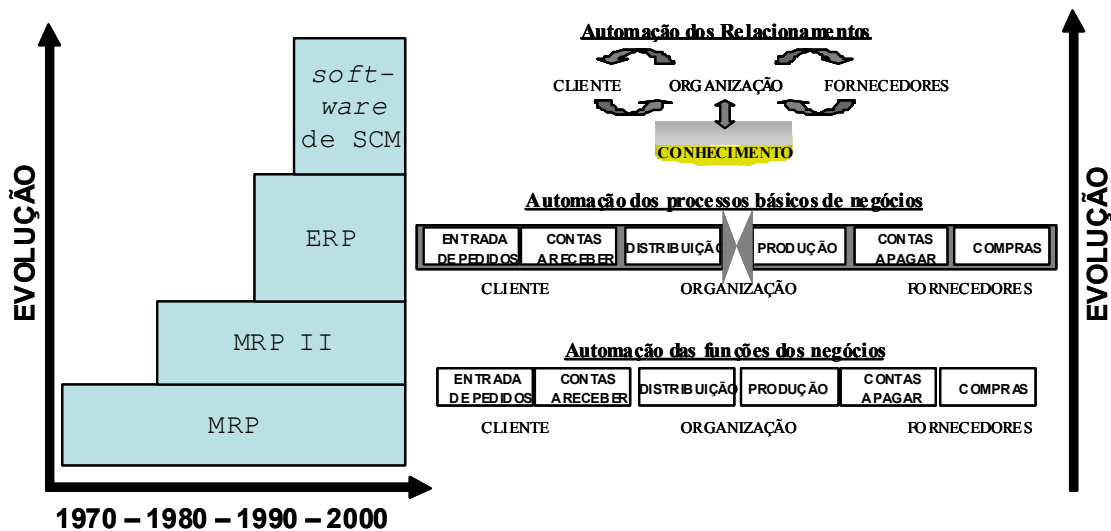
EVOLUÇÃO

software de SCM

ERP

MRP II

MRP

1970 – 1980 – 1990 – 2000

Automação dos Relacionamentos

CLIENTE ORGANIZAÇÃO FORNECEDORES

CONHECIMENTO

Automação dos processos básicos de negócios

| ENTRADA DE PEDIDOS | CONTAS A RECEBER | DISTRIBUIÇÃO | PRODUÇÃO | CONTAS A PAGAR | COMPRAS |
|---|---|---|---|---|---|

CLIENTE ORGANIZAÇÃO FORNECEDORES

Automação das funções dos negócios

| ENTRADA DE PEDIDOS | CONTAS A RECEBER | DISTRIBUIÇÃO | PRODUÇÃO | CONTAS A PAGAR | COMPRAS |
|---|---|---|---|---|---|

CLIENTE ORGANIZAÇÃO FORNECEDORES

EVOLUÇÃO